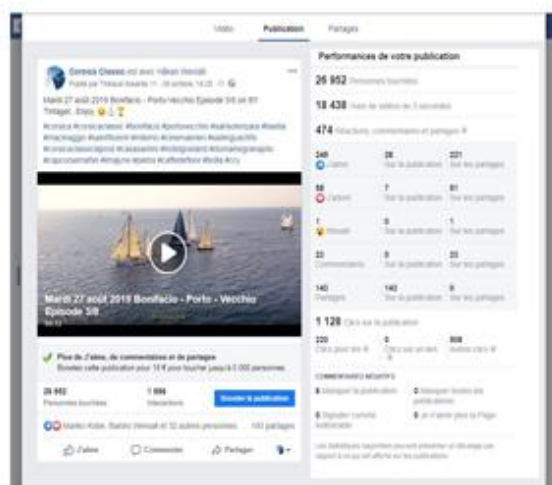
Vidéo Publication Partages

Corsica Classic est avec Yilkan Wendi
Publié par Thibaud Aubertin · 28 octobre, 14:25 ·

Mardi 27 août 2019 Bonifacio - Porto Vecchio Episode 3/8 on 8/1 Tintaget . Enjoy
#corsica #corsicaclassic #bonifacio #portovecchio #sailclassique #bella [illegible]

Mardi 27 août 2019 Bonifacio - Porto - Vecchio Episode 3/8

Plus de J'aime, de commentaires et de partages
Boostez cette publication pour 10 € pour toucher jusqu'à 5 000 personnes.

26 952 Personnes touchées
1 596 Interactions
Booster la publication

Martin Kobe, Stefano Wendi et 32 autres personnes 163 partages

J'aime Commenter Partager

Performances de votre publication

26 952 Personnes touchées

18 438 Vues de vidéos de 3 secondes

474 Réactions, commentaires et partages

| 249 J'aime | 28 Sur la publication | 221 Sur les partages |
|---|---|---|
| 58 J'adore | 7 Sur la publication | 51 Sur les partages |
| 1 Wouah | 0 Sur la publication | 1 Sur les partages |
| 23 Commentaires | 0 Sur la publication | 23 Sur les partages |
| 140 Partages | 140 Sur la publication | 0 Sur les partages |

1 128 Clics sur la publication

| 220 Clics pour lire | 0 Clics sur un lien | 908 Autres clics |
|---|---|---|

COMMENTAIRES NÉGATIFS

| 0 Masquer la publication | 0 Masquer toutes les publications |
|---|---|
| 0 Signaler comme indésirable | 0 Je n'aime plus la Page |

Les statistiques rapportées peuvent présenter un décalage par rapport à ce qui est affiché sur les publications.